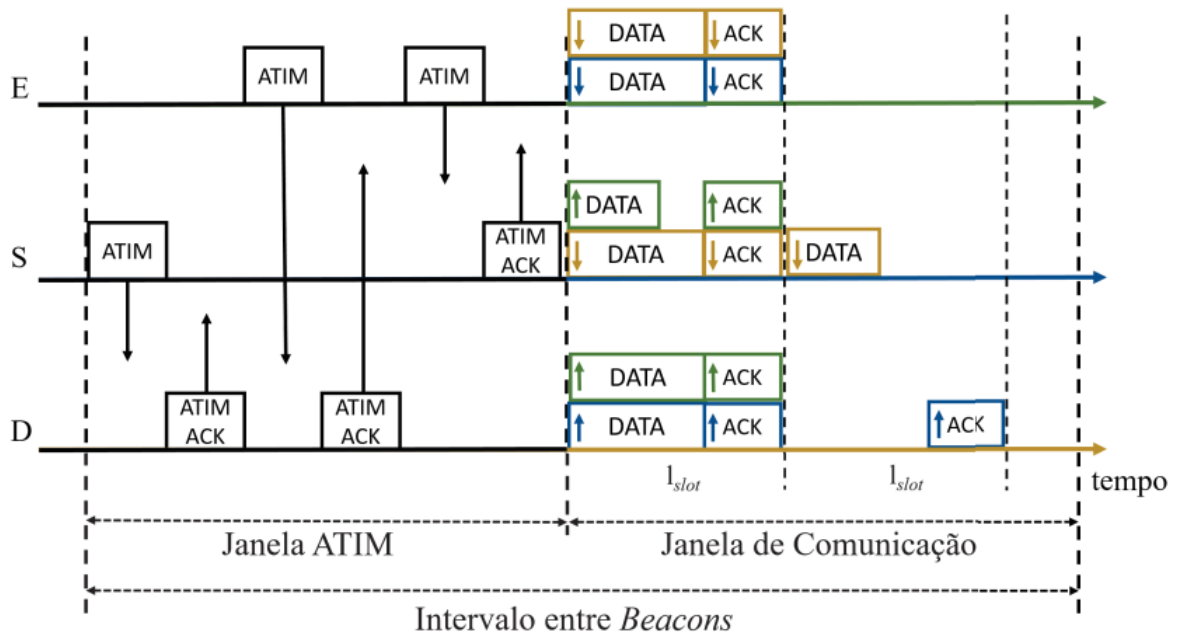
E

ATIM ATIM

DATA ACK
DATA ACK

S

ATIM

ATIM ACK

DATA ACK
DATA ACK DATA

D

ATIM ACK

ATIM ACK

DATA ACK
DATA ACK

ACK

$l_{slot}$ $l_{slot}$

tempo

Janela ATIM

Janela de Comunicação

Intervalo entre *Beacons*